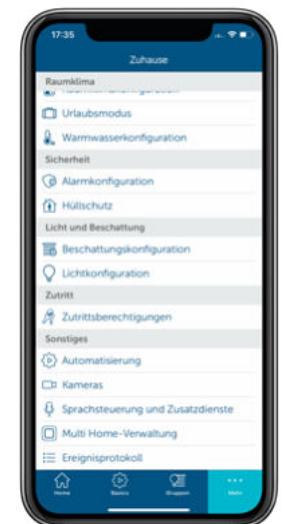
17:35

Zuhause

Raumklima

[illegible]

Urlaubsmodus

Warmwasserkonfiguration

Sicherheit

Alarmkonfiguration

Hüllschutz

Licht und Beschattung

Beschattungskonfiguration

Lichtkonfiguration

Zutritt

Zutrittsberechtigungen

Sonstiges

Automatisierung

Kameras

Sprachsteuerung und Zusatzdienste

Multi Home-Verwaltung

Ereignisprotokoll

Home

Basics

Gruppen

Mehr